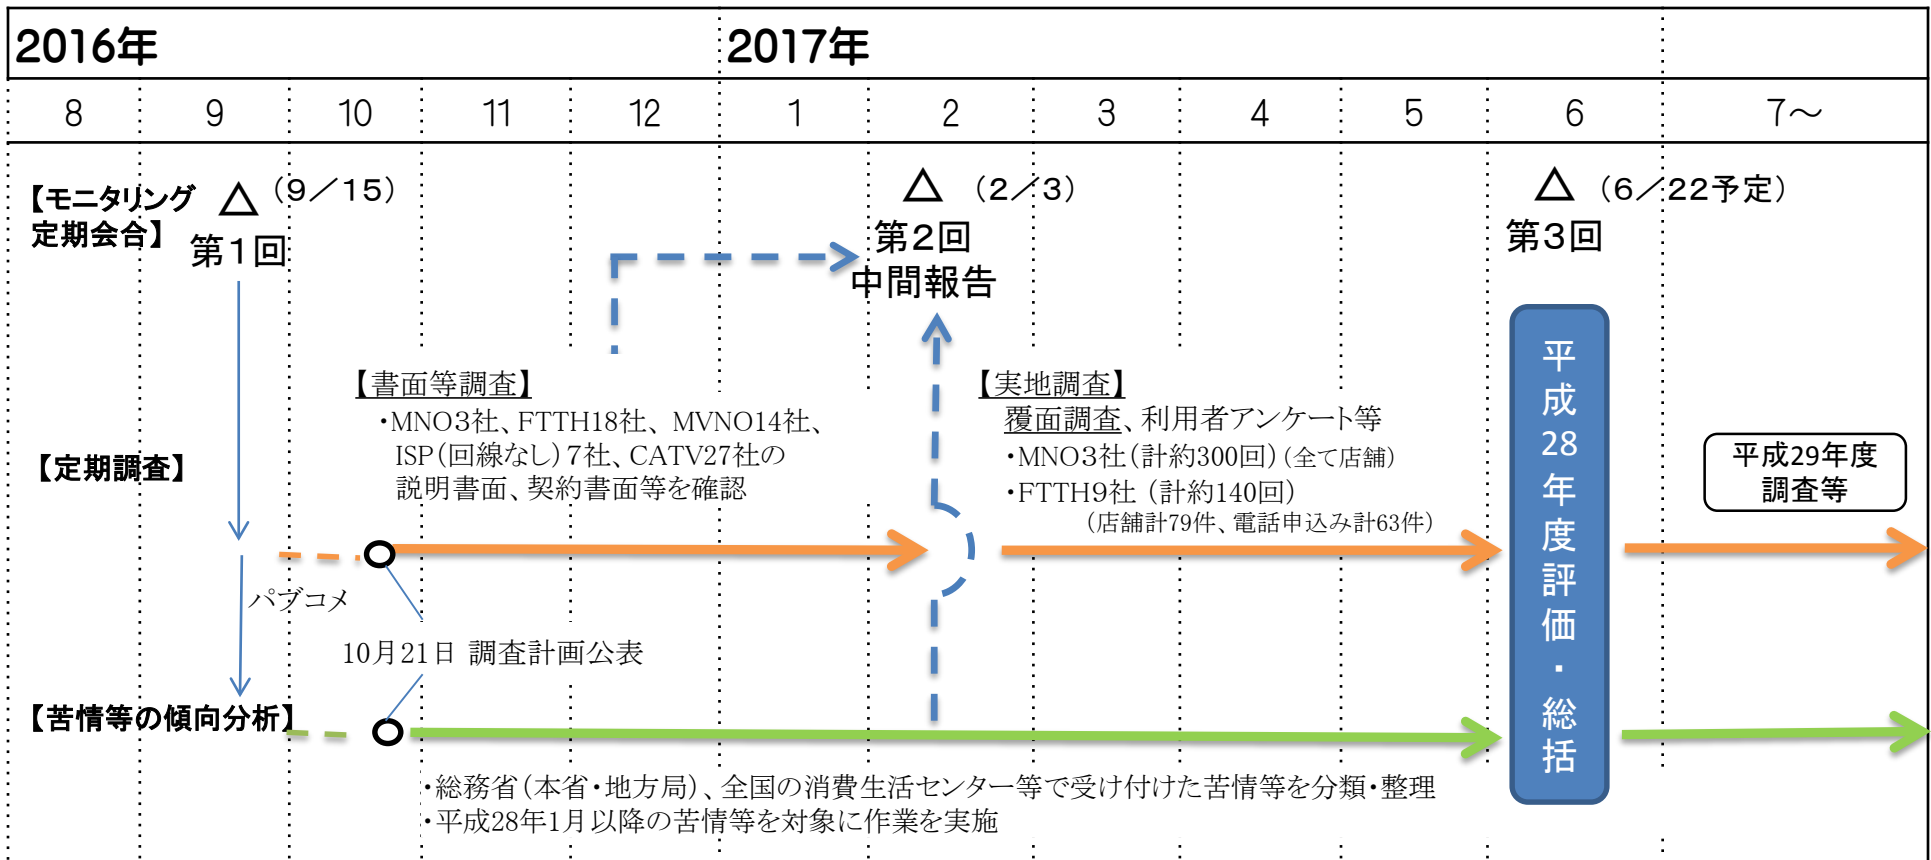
2016年 2017年

| 8 | 9 | 10 | 11 | 12 | 1 | 2 | 3 | 4 | 5 | 6 | 7～ |
|---|---|---|---|---|---|---|---|---|---|---|---|

【モニタリング定期会合】

△（9／15）
第1回

△（2／3）
第2回
中間報告

△（6／22予定）
第3回

【定期調査】

【書面等調査】
・MNO3社、FTTH18社、MVNO14社、ISP（回線なし）7社、CATV27社の説明書面、契約書面等を確認

【実地調査】
覆面調査、利用者アンケート等
・MNO3社（計約300回）（全て店舗）
・FTTH9社（計約140回）
（店舗計79件、電話申込み計63件）

パブコメ

10月21日 調査計画公表

平成28年度評価・総括

平成29年度調査等

【苦情等の傾向分析】

・総務省（本省・地方局）、全国の消費生活センター等で受け付けた苦情等を分類・整理
・平成28年1月以降の苦情等を対象に作業を実施